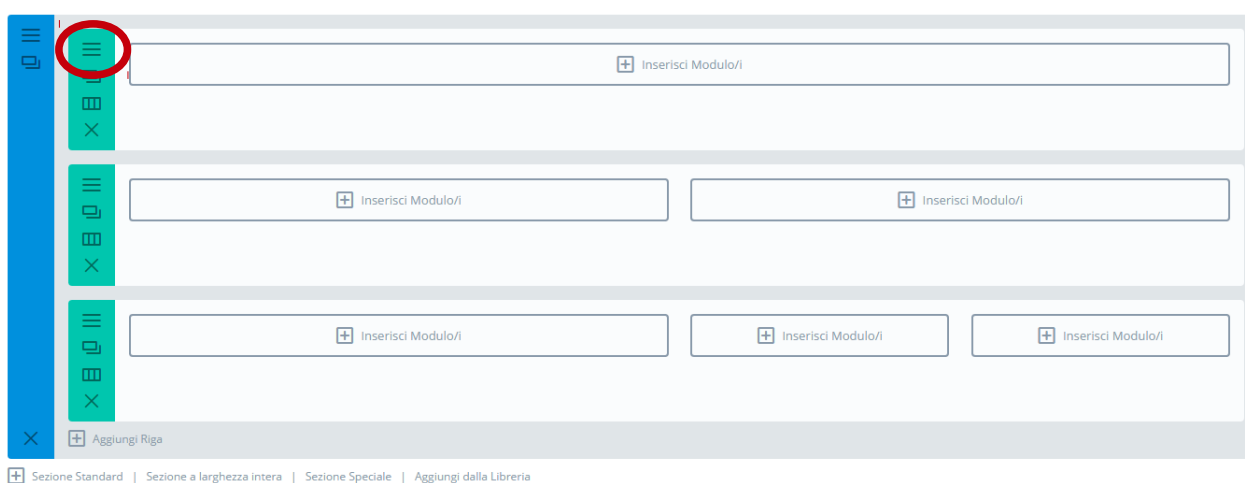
Inserisci Modulo/i

Inserisci Modulo/i

Inserisci Modulo/i

Inserisci Modulo/i

Inserisci Modulo/i

Inserisci Modulo/i

Aggiungi Riga

Sezione Standard | Sezione a larghezza intera | Sezione Speciale | Aggiungi dalla Libreria